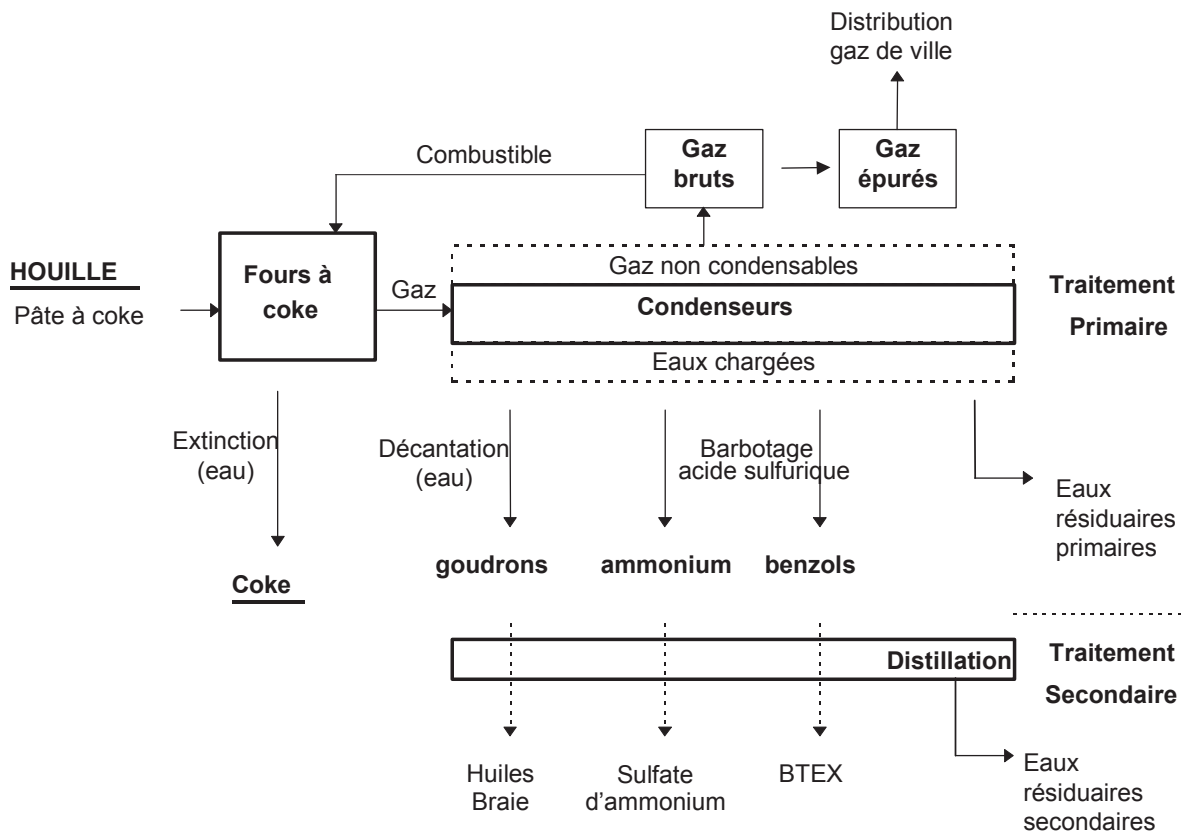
Distribution gaz de ville

Combustible

Gaz bruts

Gaz épurés

HOUILLE

Pâte à coke

Fours à coke

Gaz

Gaz non condensables

Condenseurs

Eaux chargées

Traitement Primaire

Extinction (eau)

Décantation (eau)

Barbotage acide sulfurique

Eaux résiduaires primaires

Coke

goudrons

ammonium

benzols

Distillation

Traitement Secondaire

Huiles Braie

Sulfate d'ammonium

BTEX

Eaux résiduaires secondaires